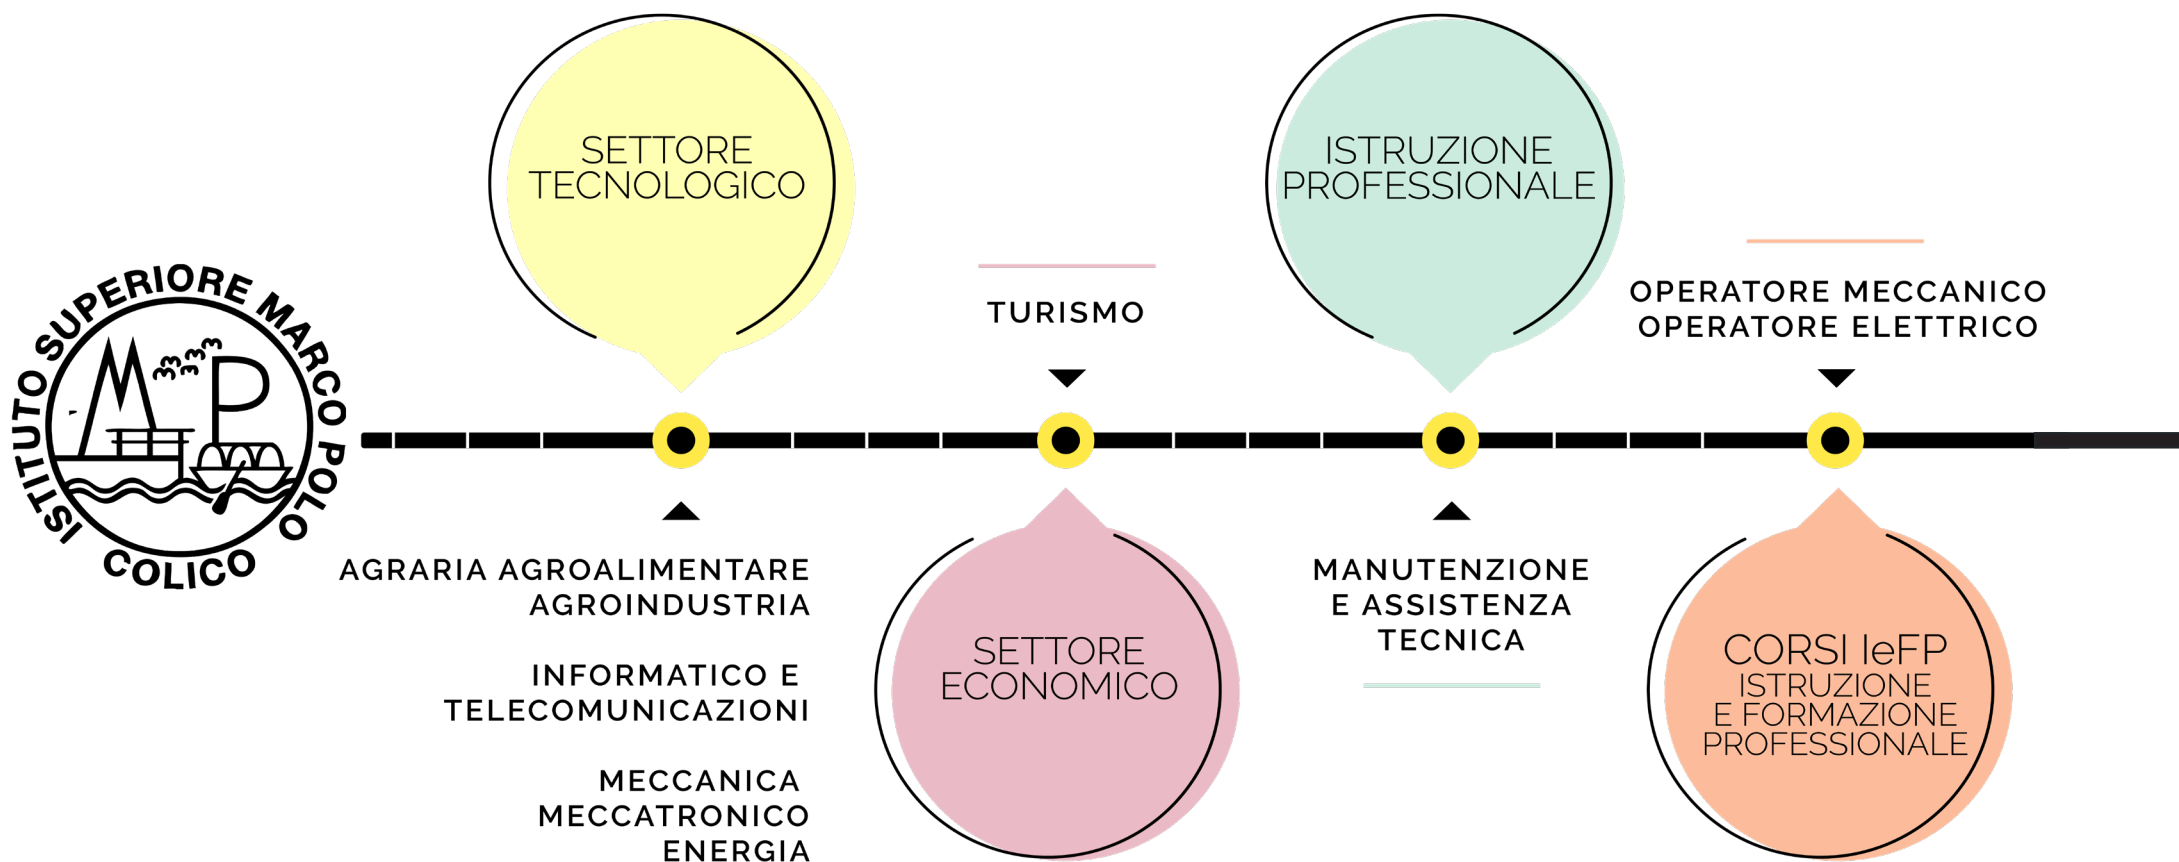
ISTITUTO SUPERIORE MARCO POLO
COLICO
MP

SETTORE TECNOLOGICO

AGRARIA AGROALIMENTARE AGROINDUSTRIA

INFORMATICO E TELECOMUNICAZIONI

MECCANICA MECCATRONICO ENERGIA

TURISMO

SETTORE ECONOMICO

ISTRUZIONE PROFESSIONALE

MANUTENZIONE E ASSISTENZA TECNICA

OPERATORE MECCANICO
OPERATORE ELETTRICO

CORSI IeFP
ISTRUZIONE E FORMAZIONE PROFESSIONALE